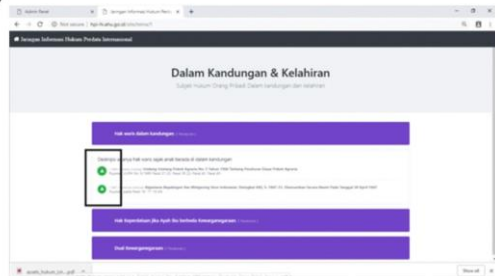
Admin Panel
Jaringan Informasi Hukum Perd...
Not secure | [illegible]
Jaringan Informasi Hukum Perdata Internasional

Dalam Kandungan & Kelahiran
Subjek Hukum Orang Pribadi: Dalam kandungan dan kelahiran

Hak waris dalam kandungan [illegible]

Dimana semua hak waris anak berada di dalam kandungan

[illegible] Undang-Undang Nomor 1 Tahun 1974 Tentang Perkawinan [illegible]

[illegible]

Hak kepemilikan jika Ayah Ibu berbeda kewarganegaraan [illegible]

Dual kewarganegaraan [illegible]

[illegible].pdf
Show all